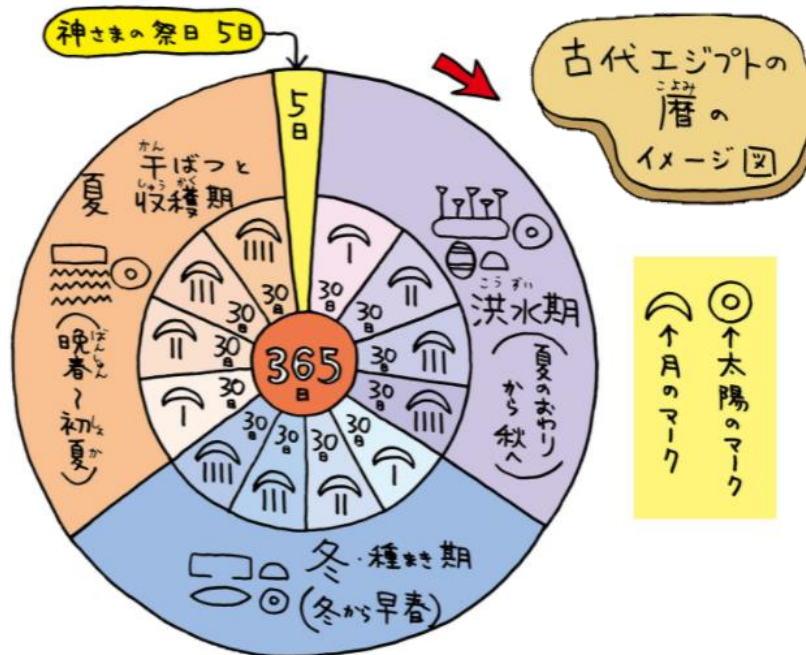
神さまの祭日 5日

5日

古代エジプトの暦の イメージ図

夏

干ばつと収穫期

(晩春~初夏)

洪水期

(夏のおわりから秋へ)

冬・種まき期 (冬から早春)

365日

30日
30日
30日
30日
30日
30日
30日
30日
30日
30日
30日
30日

↑太陽のマーク

↑月のマーク